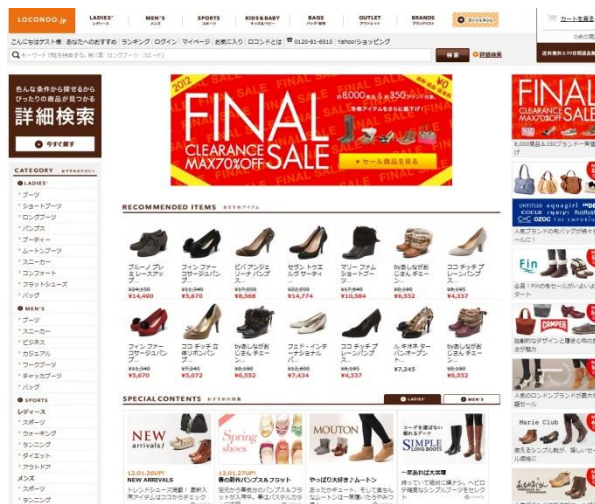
LOCONDO.jp

LADIES' レディース | MEN'S メンズ | SPORTS スポーツ | KIDS&BABY キッズ&ベビー | BAGS バッグ・財布 | OUTLET アウトレット | BRANDS ブランドリスト

カートを見る

こんにちはゲスト様 | あなたへのおすすめ | ランキング | ログイン | マイページ | お気に入り | ロコンドとは | 0120-81-6510 | Yahoo!ショッピング

検索 | 詳細検索

色んな条件から探せるからぴったりの商品が見つかる
詳細検索
今すぐ探す

2012 FINAL CLEARANCE MAX70%OFF SALE
8,000ブランド 350
セール商品を見る

FINAL CLEARANCE MAX70%OFF SALE

CATEGORY
LADIES'
ブーツ
ショートブーツ
ロングブーツ
パンプス
ブーティー
ムートンブーツ
スニーカー
コンフォート
フラットシューズ
バッグ
MEN'S
ブーツ
スニーカー
ビジネス
カジュアル
ワークブーツ
ドライビング
バッグ
SPORTS
レディース
スポーツ
ウォーキング
ランニング
ダイエット
アウトドア
メンズ
スポーツ
ランニング

RECOMMENDED ITEMS

ブルーノブレ | フィン ファー | ビバアンジェ | セヴン トゥエ | マリー ファム | by あしながお | ココ チッチ
¥14,490 | ¥5,670 | ¥8,568 | ¥14,774 | ¥10,584 | ¥6,552 | ¥4,337

フィン ファー | ココ チッチ | by あしながお | フェド・インター | ココ チッチ | ル ネオ ネター | by あしながお
¥5,670 | ¥5,072 | ¥6,552 | ¥7,434 | ¥4,337 | ¥7,245 | ¥6,352

SPECIAL CONTENTS
LADIES' | MEN'S

NEW arrivals
12.01.26UP!
NEW ARRIVALS

Spring shoes
12.01.27UP!
春の新作パンプス&フラット

MOUTON
やっぱり大好き♪ムートン

SIMPLE LONG BOOTS
一足あれば大活躍

CAMPER
Marie Club